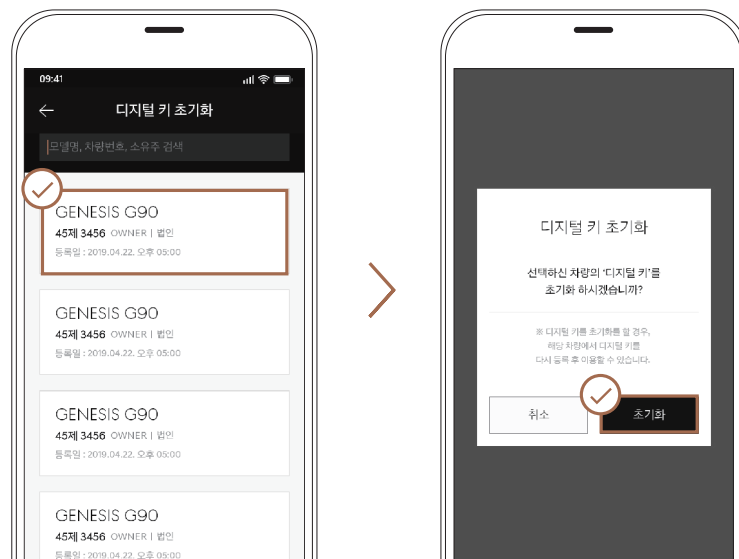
09:41

디지털 키 초기화

모델명, 차량번호, 소유주 검색

GENESIS G90
45제 3456 OWNER | 법인
등록일 : 2019.04.22. 오후 05:00

GENESIS G90
45제 3456 OWNER | 법인
등록일 : 2019.04.22. 오후 05:00

GENESIS G90
45제 3456 OWNER | 법인
등록일 : 2019.04.22. 오후 05:00

GENESIS G90
45제 3456 OWNER | 법인
등록일 : 2019.04.22. 오후 05:00

디지털 키 초기화

선택하신 차량의 '디지털 키'를
초기화 하시겠습니까?

※ 디지털 키를 초기화를 할 경우,
해당 차량에서 디지털 키를
다시 등록 후 이용할 수 있습니다.

취소

초기화